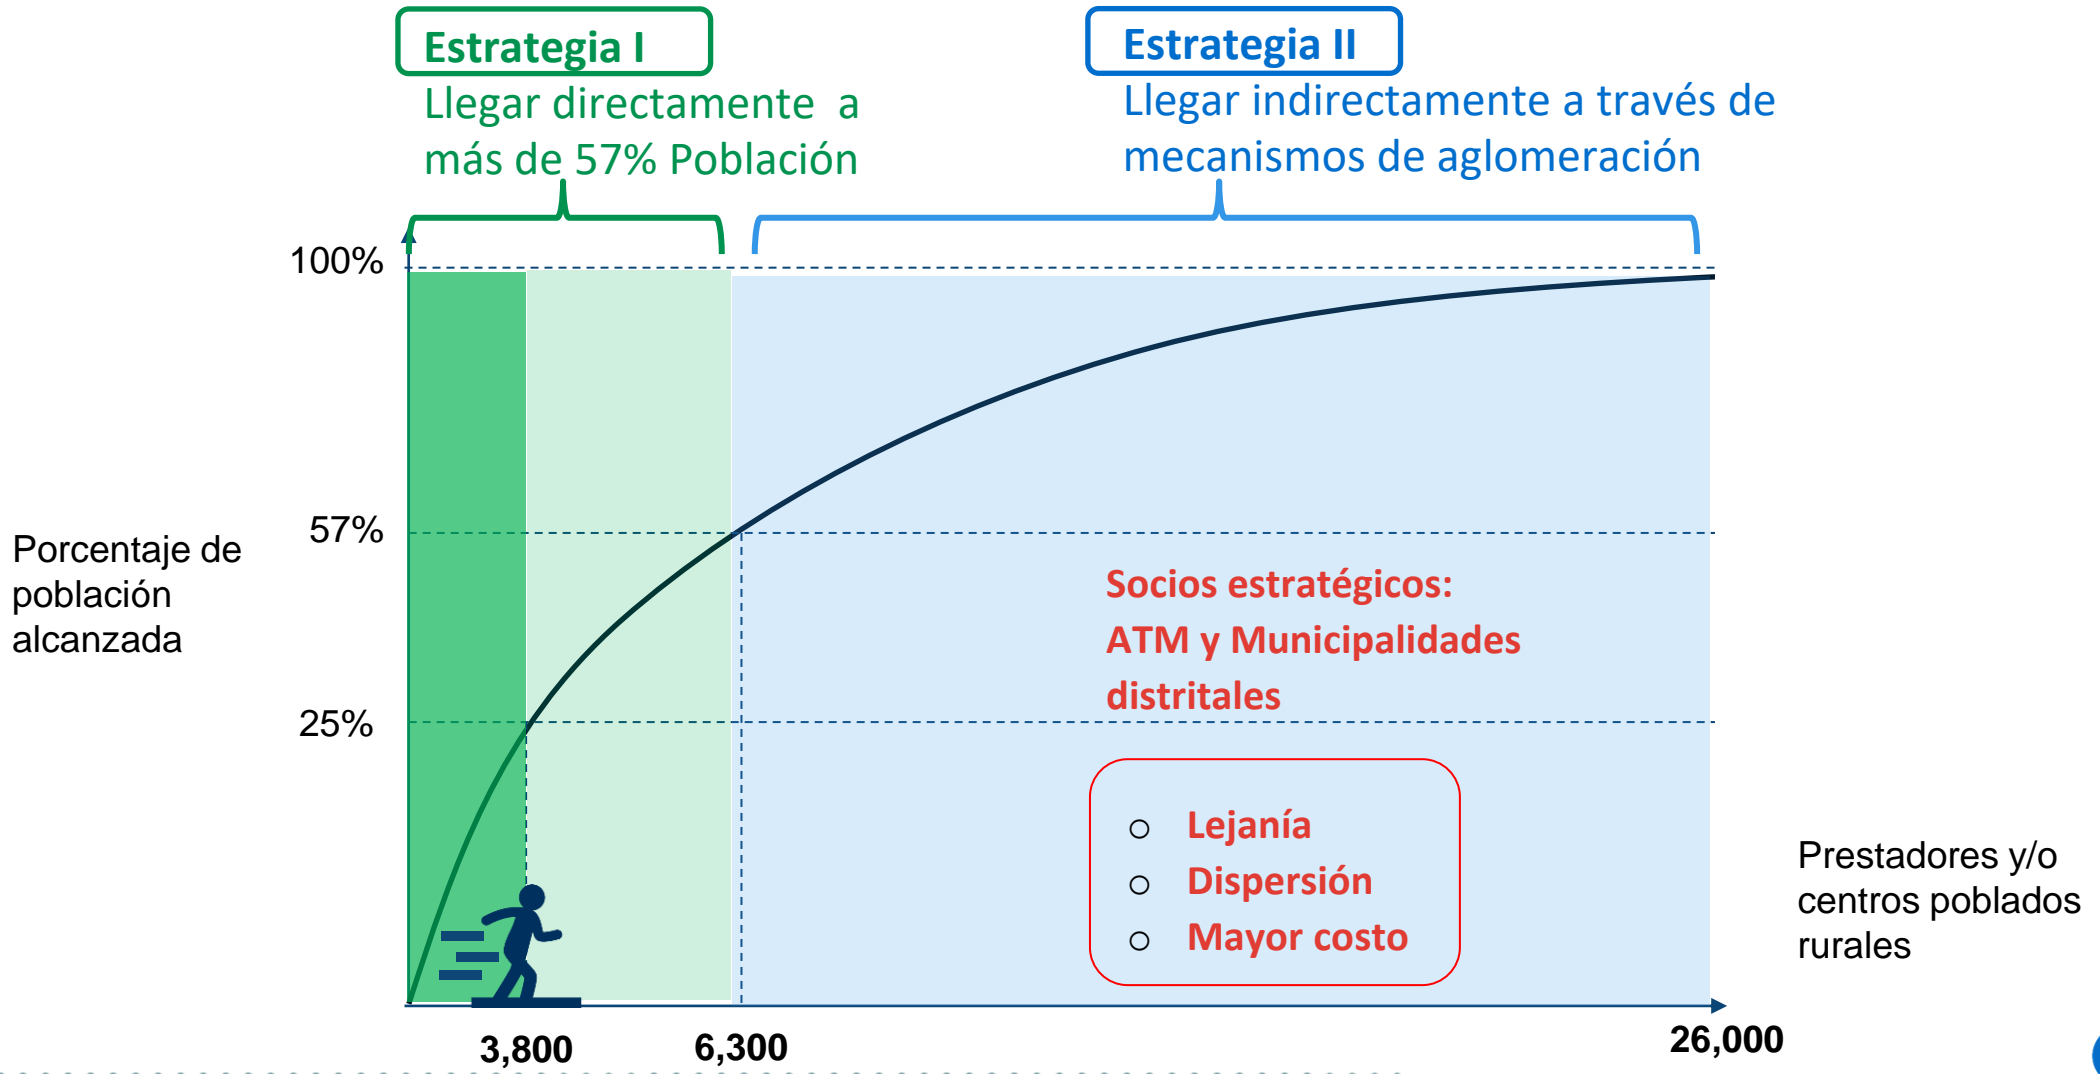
Estrategia I

Llegar directamente a más de 57% Población

Estrategia II

Llegar indirectamente a través de mecanismos de aglomeración

100%

57%

25%

Porcentaje de población alcanzada

Socios estratégicos: ATM y Municipalidades distritales

○ Lejanía
○ Dispersión
○ Mayor costo

Prestadores y/o centros poblados rurales

3,800

6,300

26,000